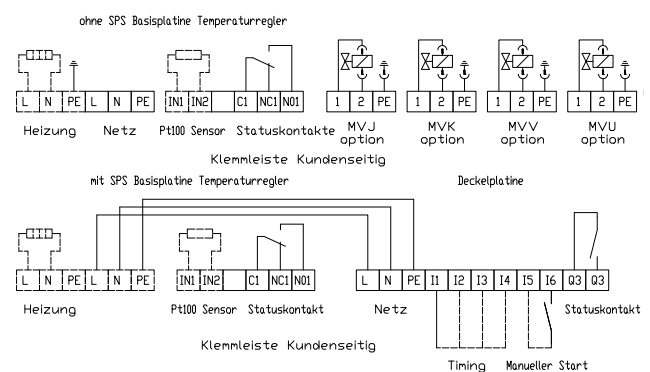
ohne SPS Basisplatine Temperaturregler

L N PE L N PE IN1 IN2 C1 NC1 NO1 1 2 PE 1 2 PE 1 2 PE 1 2 PE

Heizung Netz Pt100 Sensor Statuskontakte MVJ option MVK option MVV option MVU option

Klemmleiste Kundenseitig

mit SPS Basisplatine Temperaturregler

Deckelplatine

L N PE L N PE IN1 IN2 C1 NC1 NO1 L N PE I1 I2 I3 I4 I5 I6 Q3 Q3

Heizung Pt100 Sensor Statuskontakt Netz Statuskontakt

Klemmleiste Kundenseitig

Timing Manueller Start